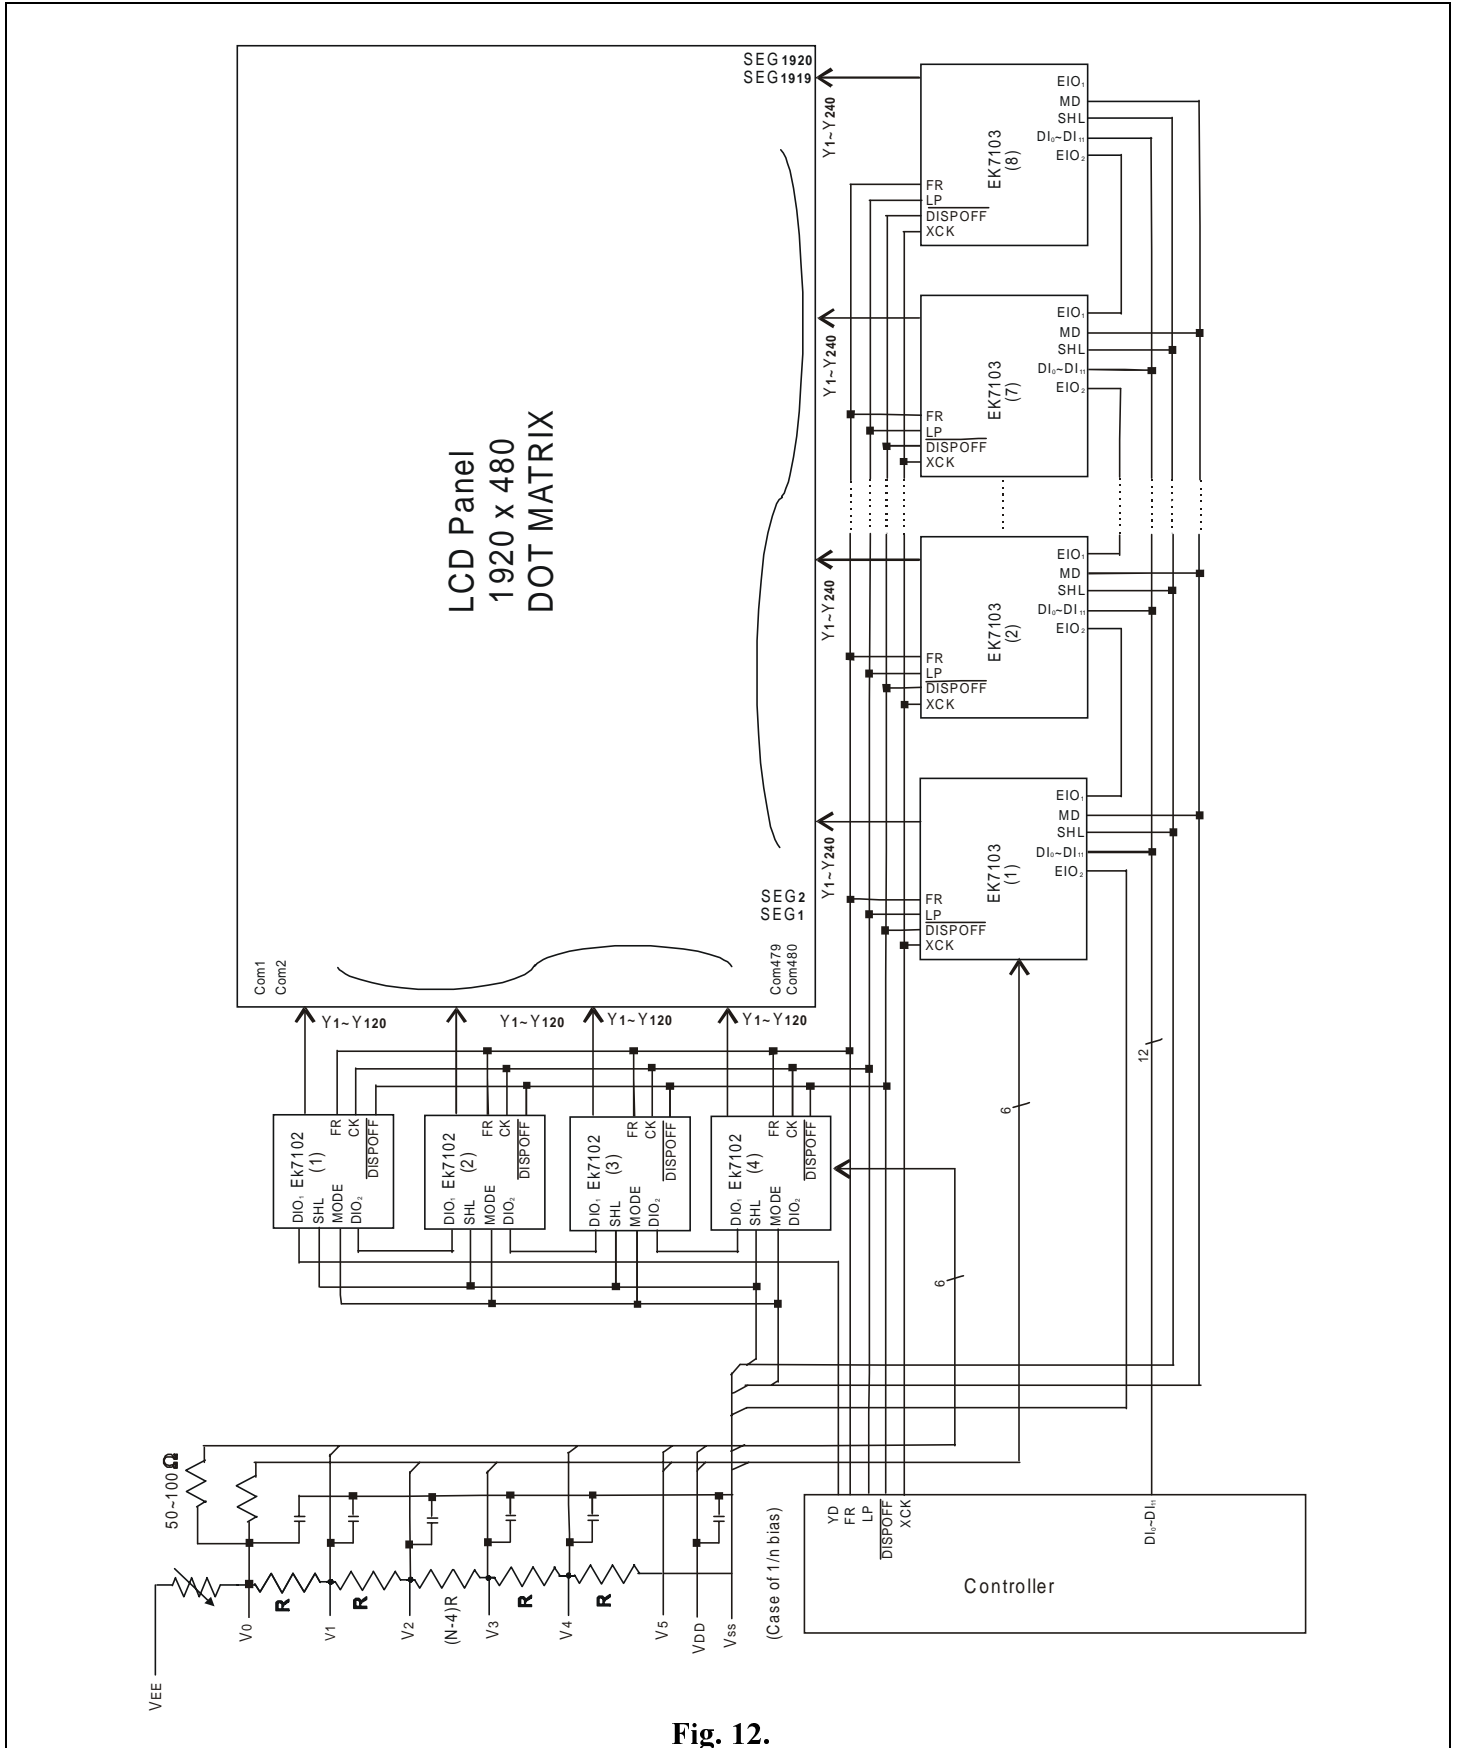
LCD Panel
1920 x 480
DOT MATRIX

SEG1920
SEG1919

SEG2
SEG1

Com1
Com2

Com479
Com480

$Y_1$~$Y_{240}$

EIO$_1$
MD
SHL
DI$_0$~DI$_{11}$
EIO$_2$
EK7103
(8)
FR
LP
$\overline{DISPOFF}$
XCK

$Y_1$~$Y_{240}$

EIO$_1$
MD
SHL
DI$_0$~DI$_{11}$
EIO$_2$
EK7103
(7)
FR
LP
$\overline{DISPOFF}$
XCK

$Y_1$~$Y_{240}$

EIO$_1$
MD
SHL
DI$_0$~DI$_{11}$
EIO$_2$
EK7103
(2)
FR
LP
$\overline{DISPOFF}$
XCK

$Y_1$~$Y_{240}$

EIO$_1$
MD
SHL
DI$_0$~DI$_{11}$
EIO$_2$
EK7103
(1)
FR
LP
$\overline{DISPOFF}$
XCK

$Y_1$~$Y_{120}$
$Y_1$~$Y_{120}$
$Y_1$~$Y_{120}$
$Y_1$~$Y_{120}$

Ek7102
(1)
FR
CK
$\overline{DISPOFF}$
DIO$_1$
SHL
MODE
DIO$_2$

Ek7102
(2)
FR
CK
$\overline{DISPOFF}$
DIO$_1$
SHL
MODE
DIO$_2$

Ek7102
(3)
FR
CK
$\overline{DISPOFF}$
DIO$_1$
SHL
MODE
DIO$_2$

Ek7102
(4)
FR
CK
$\overline{DISPOFF}$
DIO$_1$
SHL
MODE
DIO$_2$

6
6
12

50~100 $\Omega$

R
R
(N-4)R
R
R

VEE
V0
V1
V2
V3
V4
V5
VDD
Vss
(Case of 1/n bias)

YD
FR
LP
$\overline{DISPOFF}$
XCK
DI$_0$~DI$_{11}$
Controller

Fig. 12.